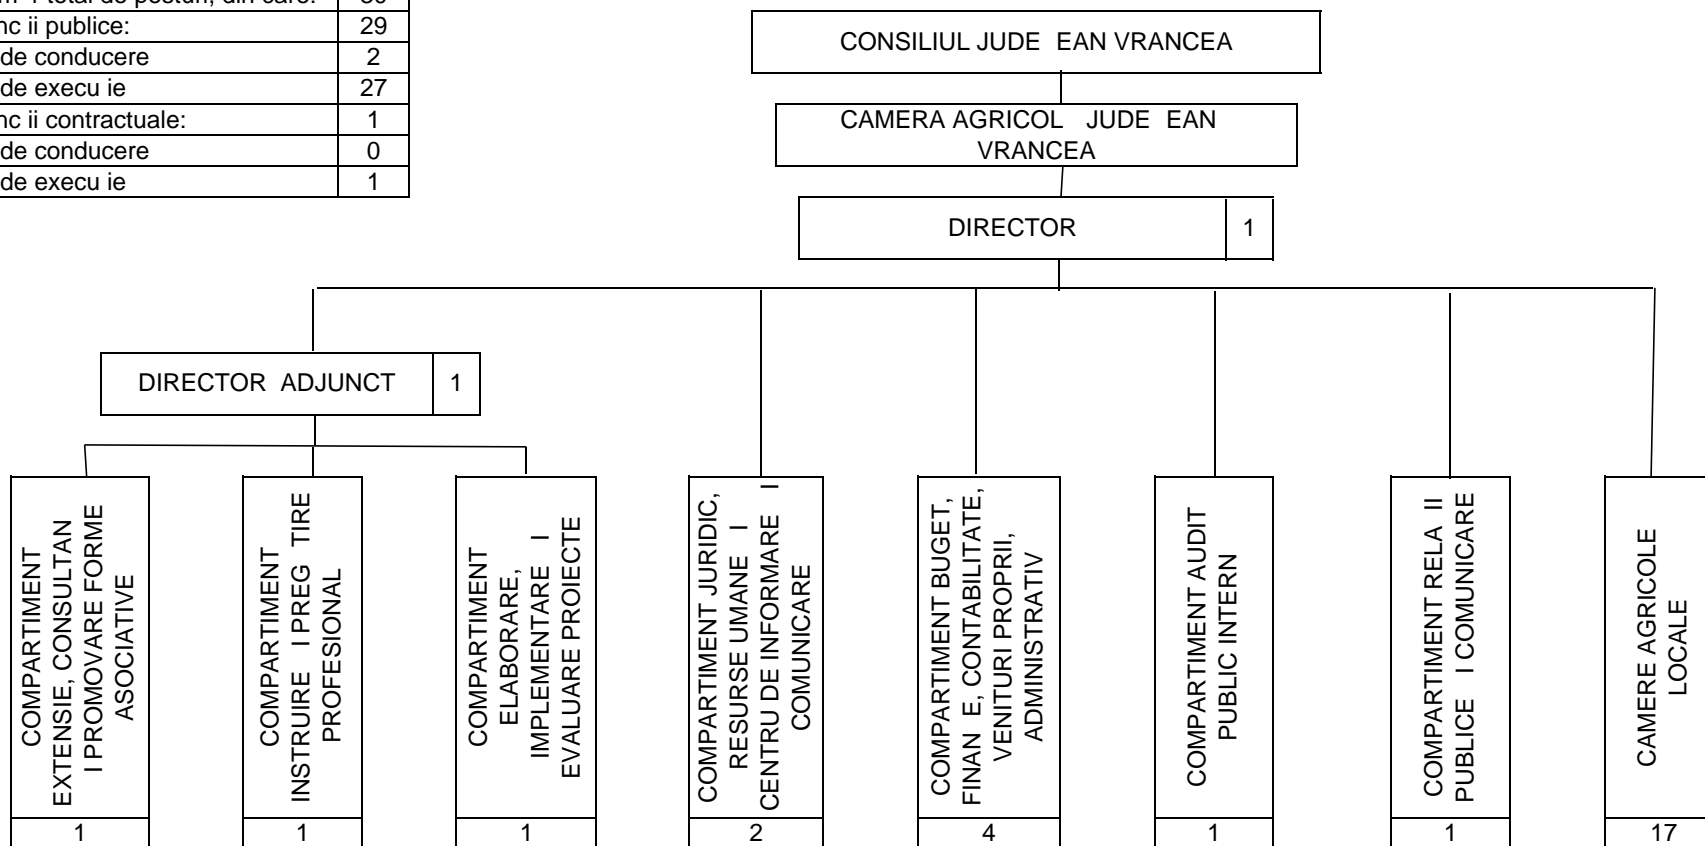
| m. total de posturi, din care: | 30 |
|---|---|
| nc ii publice: | 29 |
| de conducere | 2 |
| de execu ie | 27 |
| nc ii contractuale: | 1 |
| de conducere | 0 |
| de execu ie | 1 |

CONSILIUL JUDE EAN VRANCEA

CAMERA AGRICOL JUDE EAN VRANCEA

DIRECTOR 1

DIRECTOR ADJUNCT 1

COMPARTIMENT EXTENSIE, CONSULTAN I PROMOVARE FORME ASOCIATIVE
1

COMPARTIMENT INSTRUIRE I PREG TIRE PROFESIONAL
1

COMPARTIMENT ELABORARE, IMPLEMENTARE I EVALUARE PROIECTE
1

COMPARTIMENT JURIDIC, RESURSE UMANE I CENTRU DE INFORMARE I COMUNICARE
2

COMPARTIMENT BUGET, FINAN E, CONTABILITATE, VENITURI PROPRII, ADMINISTRATIV
4

COMPARTIMENT AUDIT PUBLIC INTERN
1

COMPARTIMENT RELA II PUBLICE I COMUNICARE
1

CAMERE AGRICOLE LOCALE
17